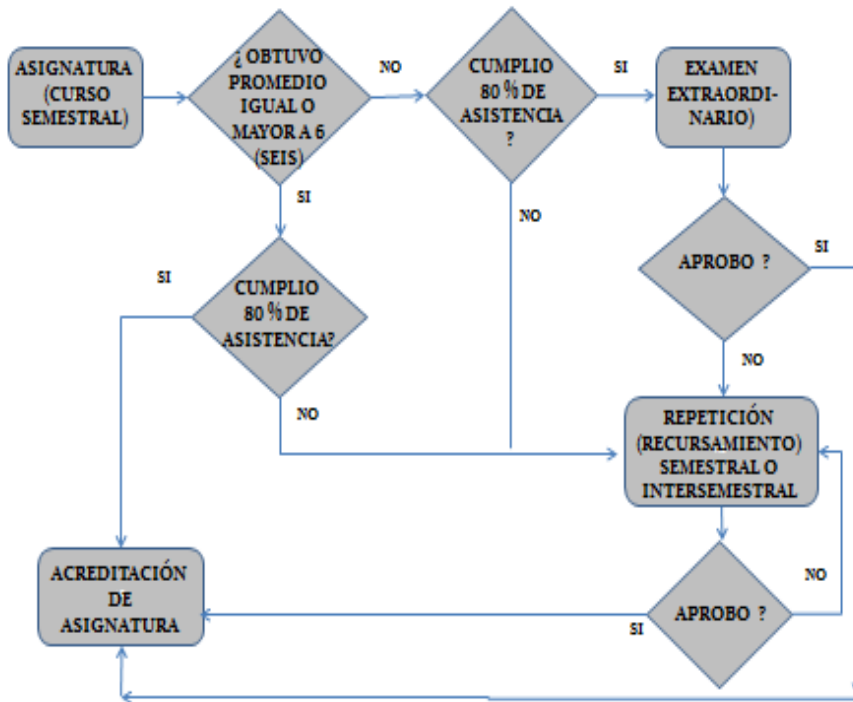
ASIGNATURA (CURSO SEMESTRAL)

¿ OBTUVO PROMEDIO IGUAL O MAYOR A 6 (SEIS)

NO

CUMPLIO 80 % DE ASISTENCIA ?

SI

EXAMEN EXTRAORDINARIO)

SI

NO

SI

CUMPLIO 80 % DE ASISTENCIA?

APROBO ?

SI

NO

NO

REPETICIÓN (RECURSAMIENTO) SEMESTRAL O INTERSEMESTRAL

ACREDITACIÓN DE ASIGNATURA

NO

APROBO ?

SI